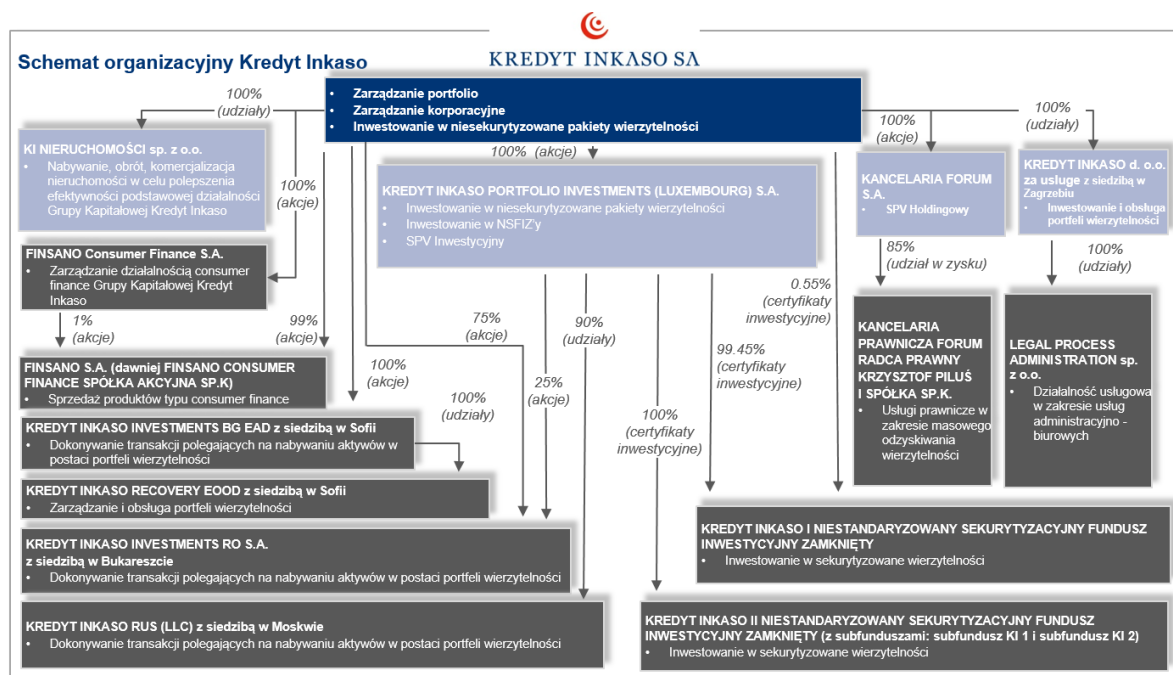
KREDYT INKASO SA

Schemat organizacyjny Kredyt Inkaso

- Zarządzanie portfolio
- Zarządzanie korporacyjne
- Inwestowanie w niesekurytyzowane pakiety wierzytelności

100% (udziały)

KI NIERUCHOMOŚCI sp. z o.o.
- Nabywanie, obrót, komercjalizacja nieruchomości w celu polepszenia efektywności podstawowej działalności Grupy Kapitałowej Kredyt Inkaso

100% (akcje)

100% (akcje)

KREDYT INKASO PORTFOLIO INVESTMENTS (LUXEMBOURG) S.A.
- Inwestowanie w niesekurytyzowane pakiety wierzytelności
- Inwestowanie w NSFIZ'y
- SPV Inwestycyjny

100% (akcje)

KANCELARIA FORUM S.A.
- SPV Holdingowy

100% (udziały)

KREDYT INKASO d. o.o. za usługe z siedzibą w Zagrzebiu
- Inwestowanie i obsługa portfeli wierzytelności

85% (udział w zysku)

100% (udziały)

FINSANO Consumer Finance S.A.
- Zarządzanie działalnością consumer finance Grupy Kapitałowej Kredyt Inkaso

1% (akcje)

99% (akcje)

75% (akcje)

90% (udziały)

0.55% (certyfikaty inwestycyjne)

KANCELARIA PRAWNICZA FORUM RADCA PRAWNY KRZYSZTOF PILUŚ I SPÓŁKA SP.K.
- Usługi prawnicze w zakresie masowego odzyskiwania wierzytelności

LEGAL PROCESS ADMINISTRATION sp. z o.o.
- Działalność usługowa w zakresie usług administracyjno - biurowych

FINSANO S.A. (dawniej FINSANO CONSUMER FINANCE SPÓŁKA AKCYJNA SP.K)
- Sprzedaż produktów typu consumer finance

100% (akcje)

99.45% (certyfikaty inwestycyjne)

100% (udziały)

25% (akcje)

KREDYT INKASO INVESTMENTS BG EAD z siedzibą w Sofii
- Dokonywanie transakcji polegających na nabywaniu aktywów w postaci portfeli wierzytelności

100% (certyfikaty inwestycyjne)

KREDYT INKASO RECOVERY EOOD z siedzibą w Sofii
- Zarządzanie i obsługa portfeli wierzytelności

KREDYT INKASO I NIESTANDARYZOWANY SEKURYTYZACYJNY FUNDUSZ INWESTYCYJNY ZAMKNIĘTY
- Inwestowanie w sekurytyzowane wierzytelności

KREDYT INKASO INVESTMENTS RO S.A. z siedzibą w Bukareszcie
- Dokonywanie transakcji polegających na nabywaniu aktywów w postaci portfeli wierzytelności

KREDYT INKASO RUS (LLC) z siedzibą w Moskwie
- Dokonywanie transakcji polegających na nabywaniu aktywów w postaci portfeli wierzytelności

KREDYT INKASO II NIESTANDARYZOWANY SEKURYTYZACYJNY FUNDUSZ INWESTYCYJNY ZAMKNIĘTY (z subfunduszami: subfundusz KI 1 i subfundusz KI 2)
- Inwestowanie w sekurytyzowane wierzytelności